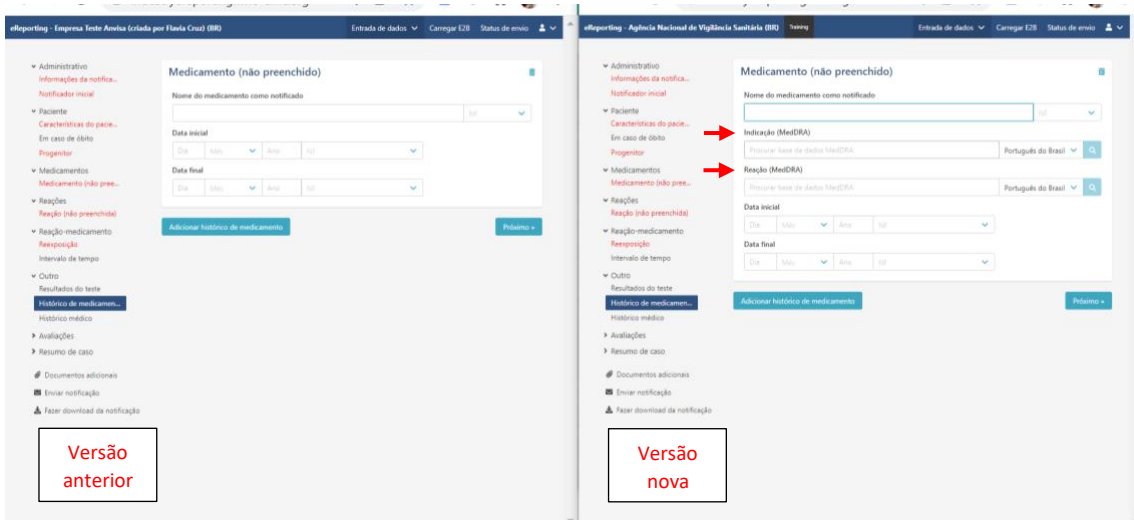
eReporting - Empresa Teste Anvisa (criada por Flavia Cruz) (BR)

Entrada de dados Carregar E2B Status de envio

Administrativo
Informações da notifica...
Notificador inicial
Paciente
Características do pacie...
Em caso de óbito
Progenitor
Medicamentos
Medicamento (não pree...
Reações
Reação (não preenchida)
Reação-medicamento
Reexposição
Intervalo de tempo
Outro
Resultados do teste
Histórico de medicamen...
Histórico médico
Avaliações
Resumo de caso

Documentos adicionais
Enviar notificação
Fazer download da notificação

Medicamento (não preenchido)

Nome do medicamento como notificado

Data inicial
Dia Mês Ano

Data final
Dia Mês Ano

Adicionar histórico de medicamento

Próximo »

Versão anterior

eReporting - Agência Nacional de Vigilância Sanitária (BR) Training

Entrada de dados Carregar E2B Status de envio

Administrativo
Informações da notifica...
Notificador inicial
Paciente
Características do pacie...
Em caso de óbito
Progenitor
Medicamentos
Medicamento (não pree...
Reações
Reação (não preenchida)
Reação-medicamento
Reexposição
Intervalo de tempo
Outro
Resultados do teste
Histórico de medicamen...
Histórico médico
Avaliações
Resumo de caso

Documentos adicionais
Enviar notificação
Fazer download da notificação

Medicamento (não preenchido)

Nome do medicamento como notificado

Indicação (MedDRA)
Procurar base de dados MedDRA Português do Brasil

Reação (MedDRA)
Procurar base de dados MedDRA Português do Brasil

Data inicial
Dia Mês Ano

Data final
Dia Mês Ano

Adicionar histórico de medicamento

Próximo »

Versão nova